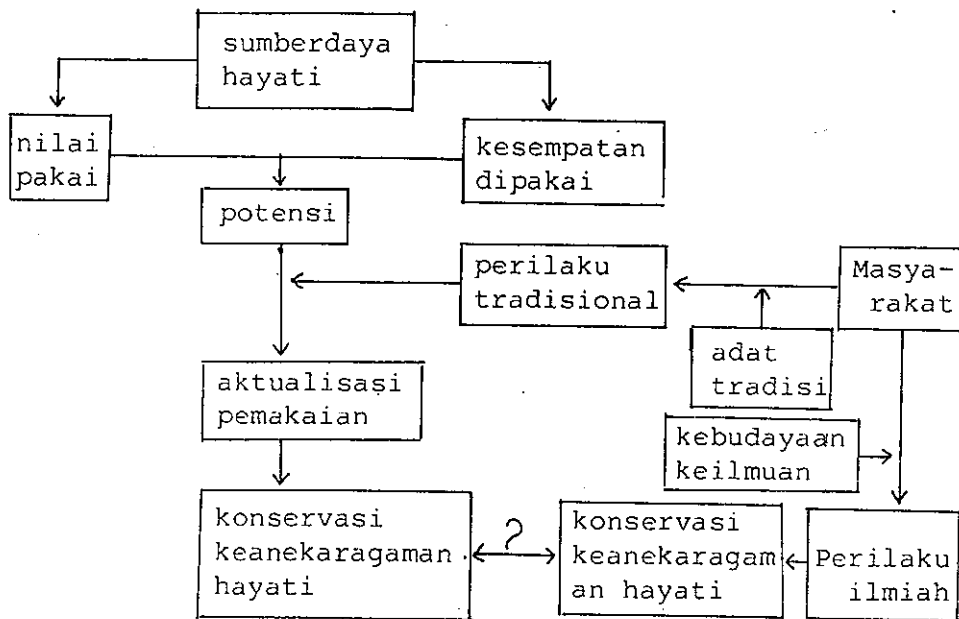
sumberdaya hayati

nilai pakai

kesempatan dipakai

potensi

perilaku tradisional

Masyarakat

adat tradisi

aktualisasi pemakaian

kebudayaan keilmuan

konservasi keanekaragaman hayati

?

konservasi keanekaragaman hayati

Perilaku ilmiah